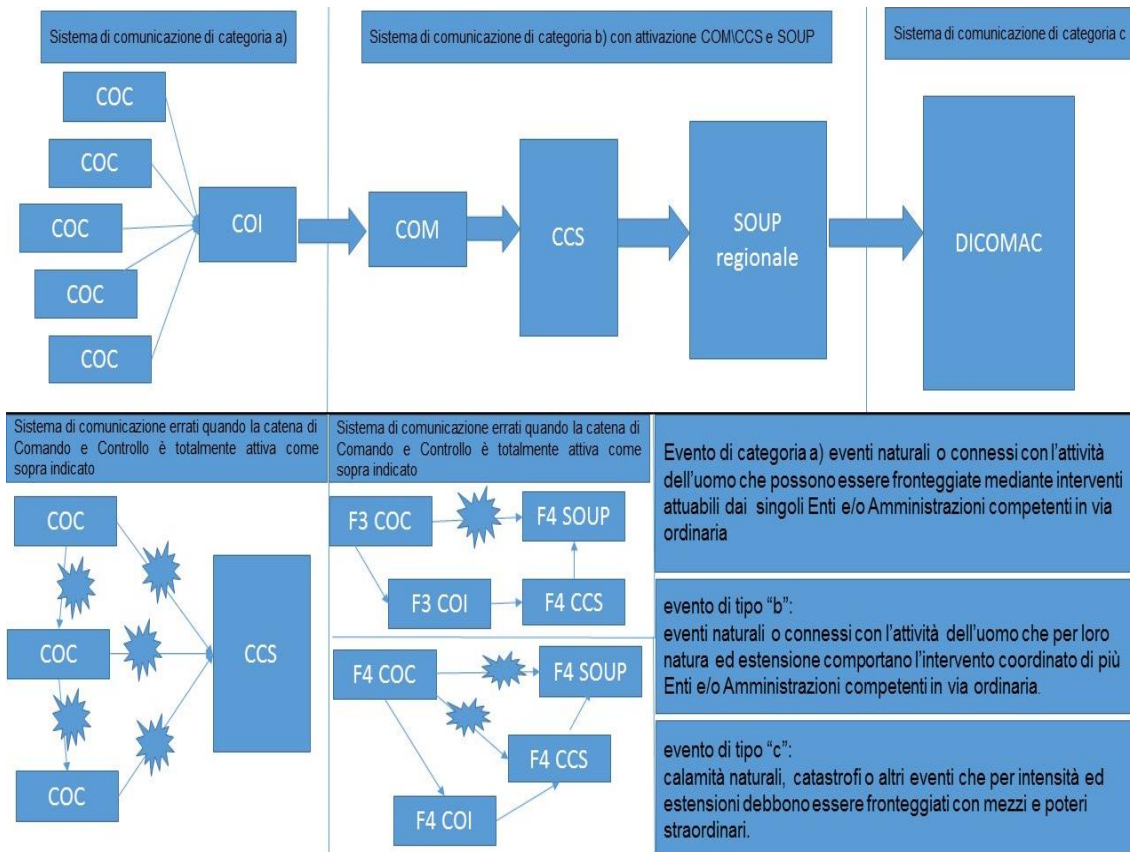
Sistema di comunicazione di categoria a)

COC

COC

COC

COC

COC

COI

Sistema di comunicazione di categoria b) con attivazione COM\CCS e SOUP

COM

CCS

SOUP regionale

Sistema di comunicazione di categoria c

DICOMAC

Sistema di comunicazione errati quando la catena di Comando e Controllo è totalmente attiva come sopra indicato

COC

COC

COC

CCS

Sistema di comunicazione errati quando la catena di Comando e Controllo è totalmente attiva come sopra indicato

F3 COC

F4 SOUP

F3 COI

F4 CCS

F4 COC

F4 SOUP

F4 CCS

F4 COI

Evento di categoria a) eventi naturali o connessi con l'attività dell'uomo che possono essere fronteggiate mediante interventi attuabili dai singoli Enti e/o Amministrazioni competenti in via ordinaria

evento di tipo "b":
eventi naturali o connessi con l'attività dell'uomo che per loro natura ed estensione comportano l'intervento coordinato di più Enti e/o Amministrazioni competenti in via ordinaria.

evento di tipo "c":
calamità naturali, catastrofi o altri eventi che per intensità ed estensioni debbono essere fronteggiati con mezzi e poteri straordinari.